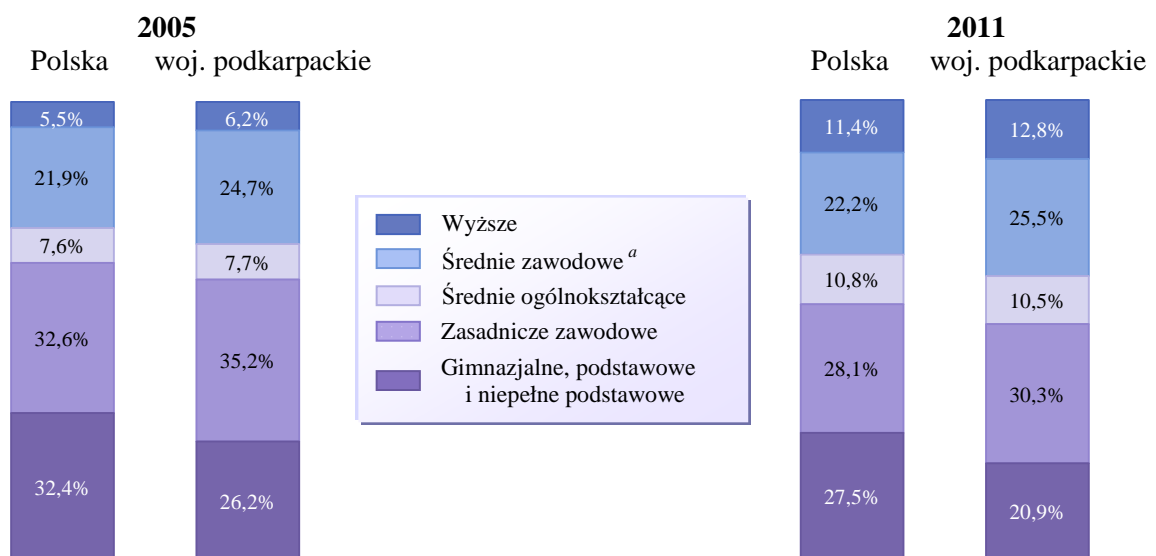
2005

Polska

woj. podkarpackie

5,5%
21,9%
7,6%
32,6%
32,4%

6,2%
24,7%
7,7%
35,2%
26,2%

Wyższe
Średnie zawodowe $^{a}$
Średnie ogólnokształcące
Zasadnicze zawodowe
Gimnazjalne, podstawowe i niepełne podstawowe

2011

Polska

woj. podkarpackie

11,4%
22,2%
10,8%
28,1%
27,5%

12,8%
25,5%
10,5%
30,3%
20,9%